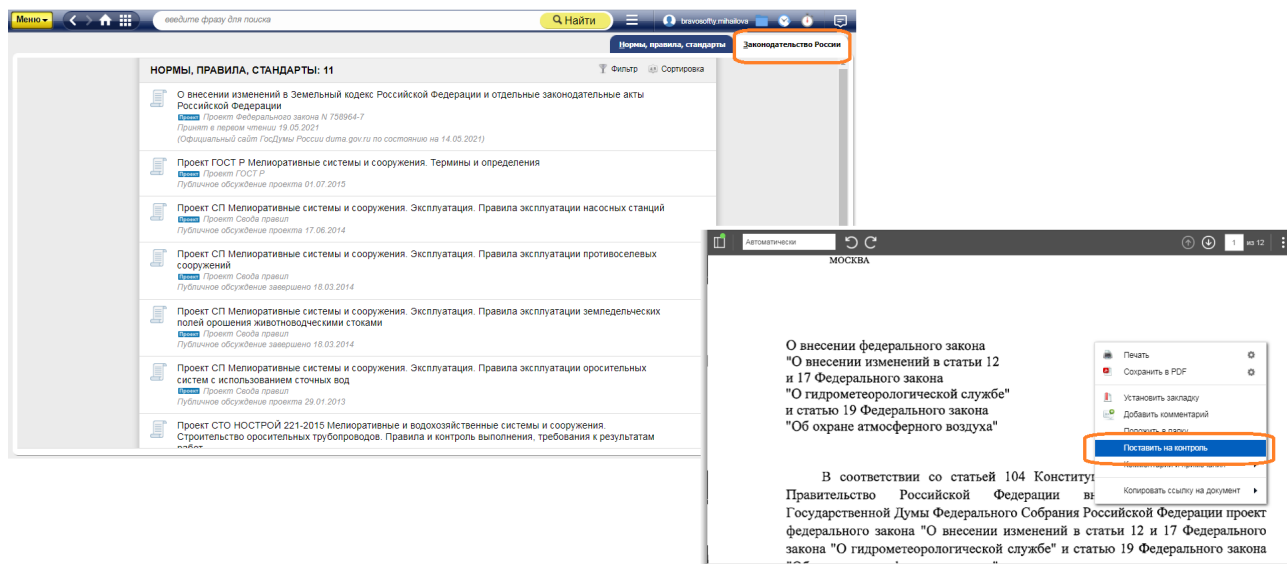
Меню
введите фразу для поиска
Найти
bravosoftly.mihailova

Нормы, правила, стандарты
Законодательство России

НОРМЫ, ПРАВИЛА, СТАНДАРТЫ: 11
Фильтр
Сортировка

О внесении изменений в Земельный кодекс Российской Федерации и отдельные законодательные акты Российской Федерации
Проект Проект Федерального закона N 758964-7
Принят в первом чтении 19.05.2021
(Официальный сайт ГосДумы России duma.gov.ru по состоянию на 14.05.2021)

Проект ГОСТ Р Мелиоративные системы и сооружения. Термины и определения
Проект Проект ГОСТ Р
Публичное обсуждение проекта 01.07.2015

Проект СП Мелиоративные системы и сооружения. Эксплуатация. Правила эксплуатации насосных станций
Проект Проект Свода правил
Публичное обсуждение проекта 17.06.2014

Проект СП Мелиоративные системы и сооружения. Эксплуатация. Правила эксплуатации противоселевых сооружений
Проект Проект Свода правил
Публичное обсуждение завершено 18.03.2014

Проект СП Мелиоративные системы и сооружения. Эксплуатация. Правила эксплуатации земледельческих полей орошения животноводческими стоками
Проект Проект Свода правил
Публичное обсуждение завершено 18.03.2014

Проект СП Мелиоративные системы и сооружения. Эксплуатация. Правила эксплуатации оросительных систем с использованием сточных вод
Проект Проект Свода правил
Публичное обсуждение проекта 29.01.2013

Проект СТО НОСТРОЙ 221-2015 Мелиоративные и водохозяйственные системы и сооружения. Строительство оросительных трубопроводов. Правила и контроль выполнения, требования к результатам работ

Автоматически
1 из 12

МОСКВА

О внесении федерального закона
"О внесении изменений в статьи 12
и 17 Федерального закона
"О гидрометеорологической службе"
и статью 19 Федерального закона
"Об охране атмосферного воздуха"

Печать
Сохранить в PDF
Установить закладку
Добавить комментарий
Положить в папку
Поставить на контроль
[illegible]
Копировать ссылку на документ

В соответствии со статьей 104 Конститу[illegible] Правительство Российской Федерации вн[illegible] Государственной Думы Федерального Собрания Российской Федерации проект федерального закона "О внесении изменений в статьи 12 и 17 Федерального закона "О гидрометеорологической службе" и статью 19 Федерального закона